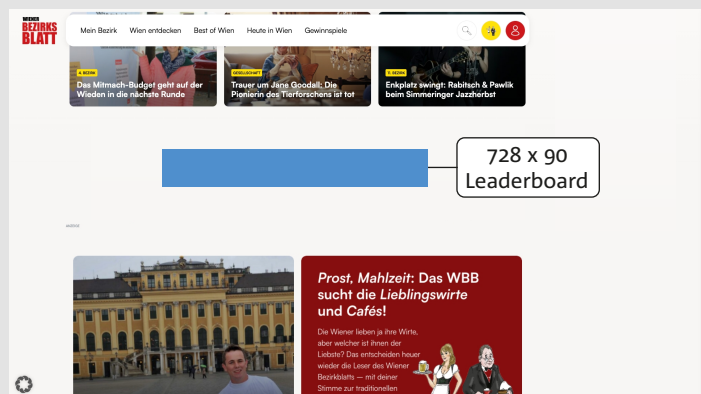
WIENER BEZIRKS BLATT

Mein Bezirk Wien entdecken Best of Wien Heute in Wien Gewinnspiele

4. BEZIRK
Das Mitmach-Budget geht auf der Wieden in die nächste Runde

GESELLSCHAFT
Trauer um Jane Goodall: Die Pionierin des Tierforschens ist tot

11. BEZIRK
Enkplatz swingt: Rabitsch & Pawlik beim Simmeringer Jazzherbst

728 x 90
Leaderboard

ANZEIGE

Prost, Mahlzeit: Das WBB sucht die Lieblingswirte und Cafés!

Die Wiener lieben ja ihre Wirte, aber welcher ist ihnen der Liebste? Das entscheiden heuer wieder die Leser des Wiener Bezirkblatts — mit deiner Stimme zur traditionellen